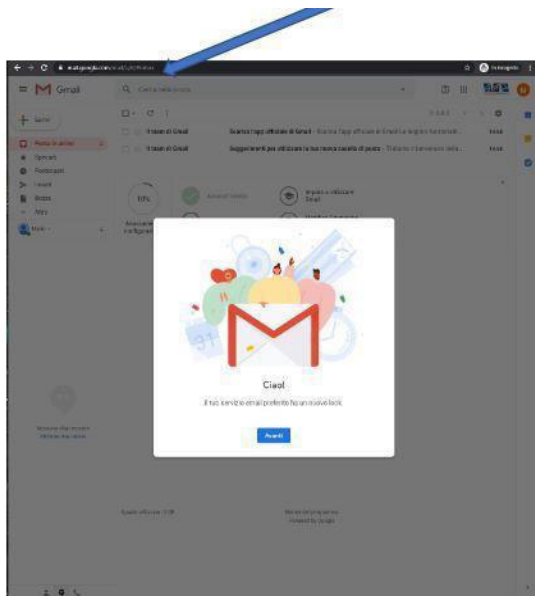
mail.google.com/mail/u/0/#inbox

Gmail

Cerca nella posta

Scrivi

Posta in arrivo

Speciali

Posticipati

Inviati

Bozze

Altro

Il team di Gmail

Scarica l'app ufficiale di Gmail - Scarica l'app ufficiale di Gmail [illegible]

Il team di Gmail

Suggerimenti per utilizzare la tua nuova casella di posta - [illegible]

Inizia a utilizzare Gmail

Ciao!

Il tuo servizio email preferito ha un nuovo look

Avanti

Norme del programma
Powered by Google